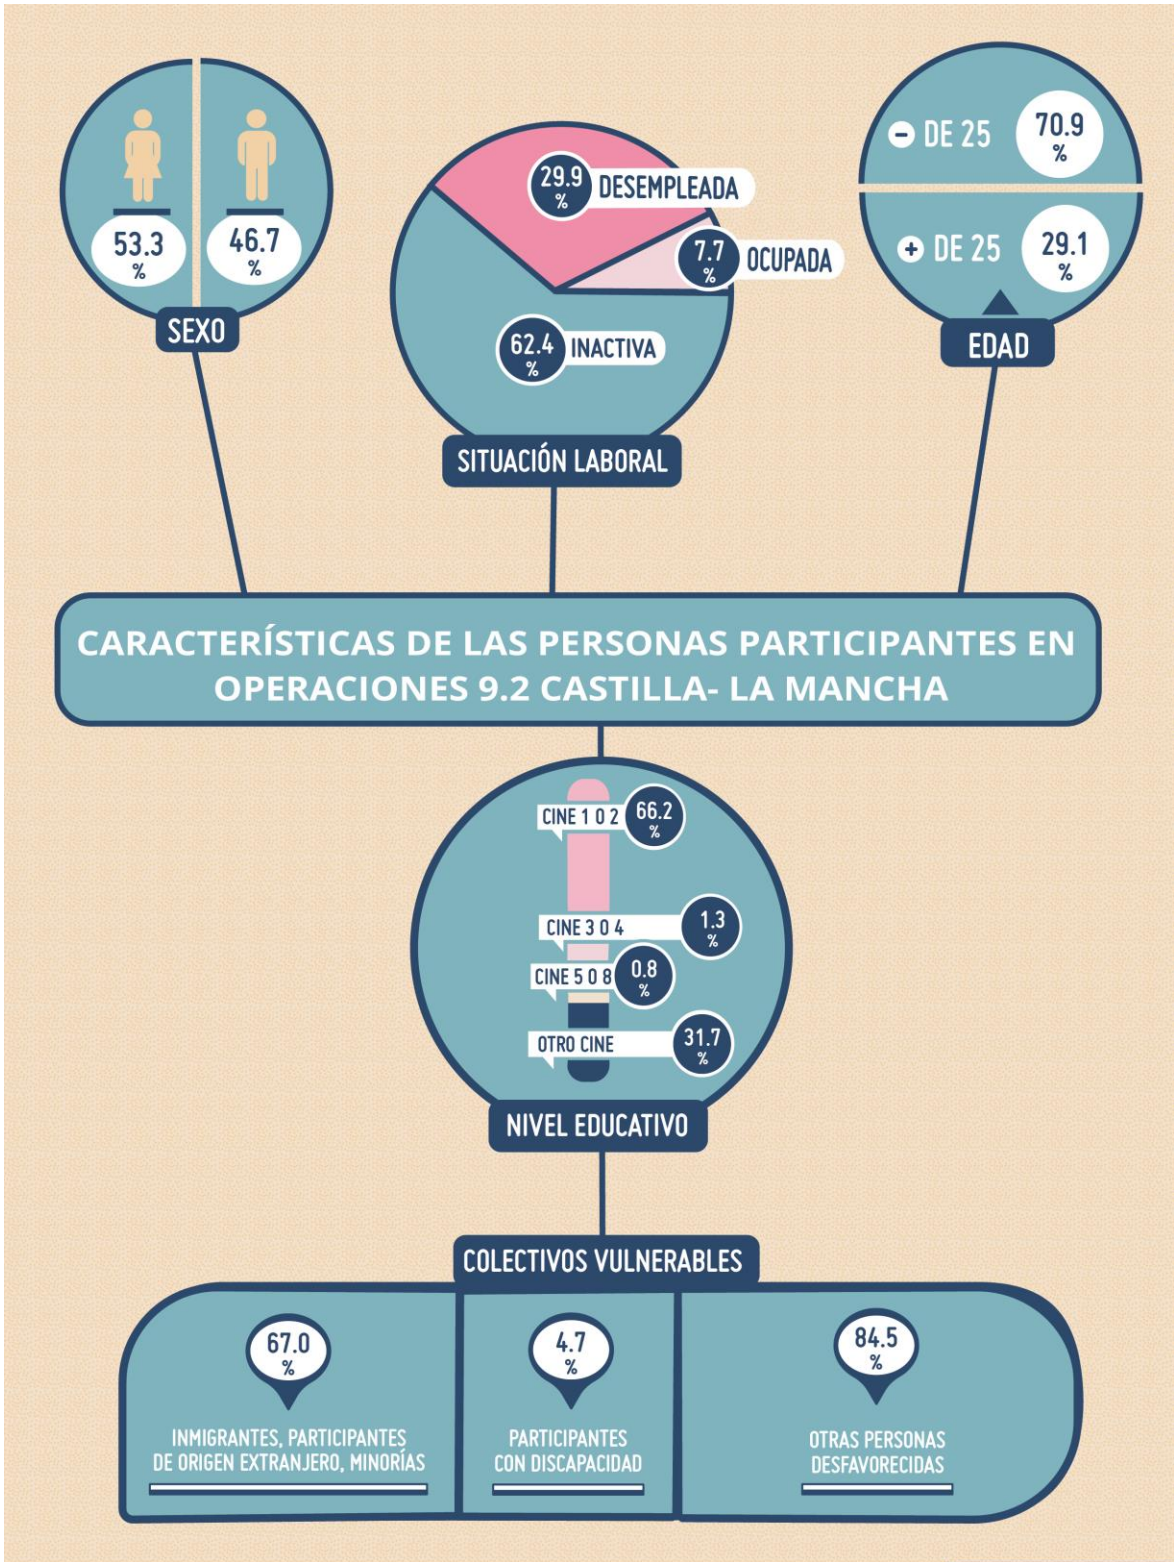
53.3 %

46.7 %

SEXO

29.9 % DESEMPLEADA

7.7 % OCUPADA

62.4 % INACTIVA

SITUACIÓN LABORAL

− DE 25 70.9 %

+ DE 25 29.1 %

EDAD

CARACTERÍSTICAS DE LAS PERSONAS PARTICIPANTES EN OPERACIONES 9.2 CASTILLA- LA MANCHA

CINE 1 O 2 66.2 %

CINE 3 O 4 1.3 %

CINE 5 O 8 0.8 %

OTRO CINE 31.7 %

NIVEL EDUCATIVO

COLECTIVOS VULNERABLES

67.0 %

INMIGRANTES, PARTICIPANTES DE ORIGEN EXTRANJERO, MINORÍAS

4.7 %

PARTICIPANTES CON DISCAPACIDAD

84.5 %

OTRAS PERSONAS DESFAVORECIDAS